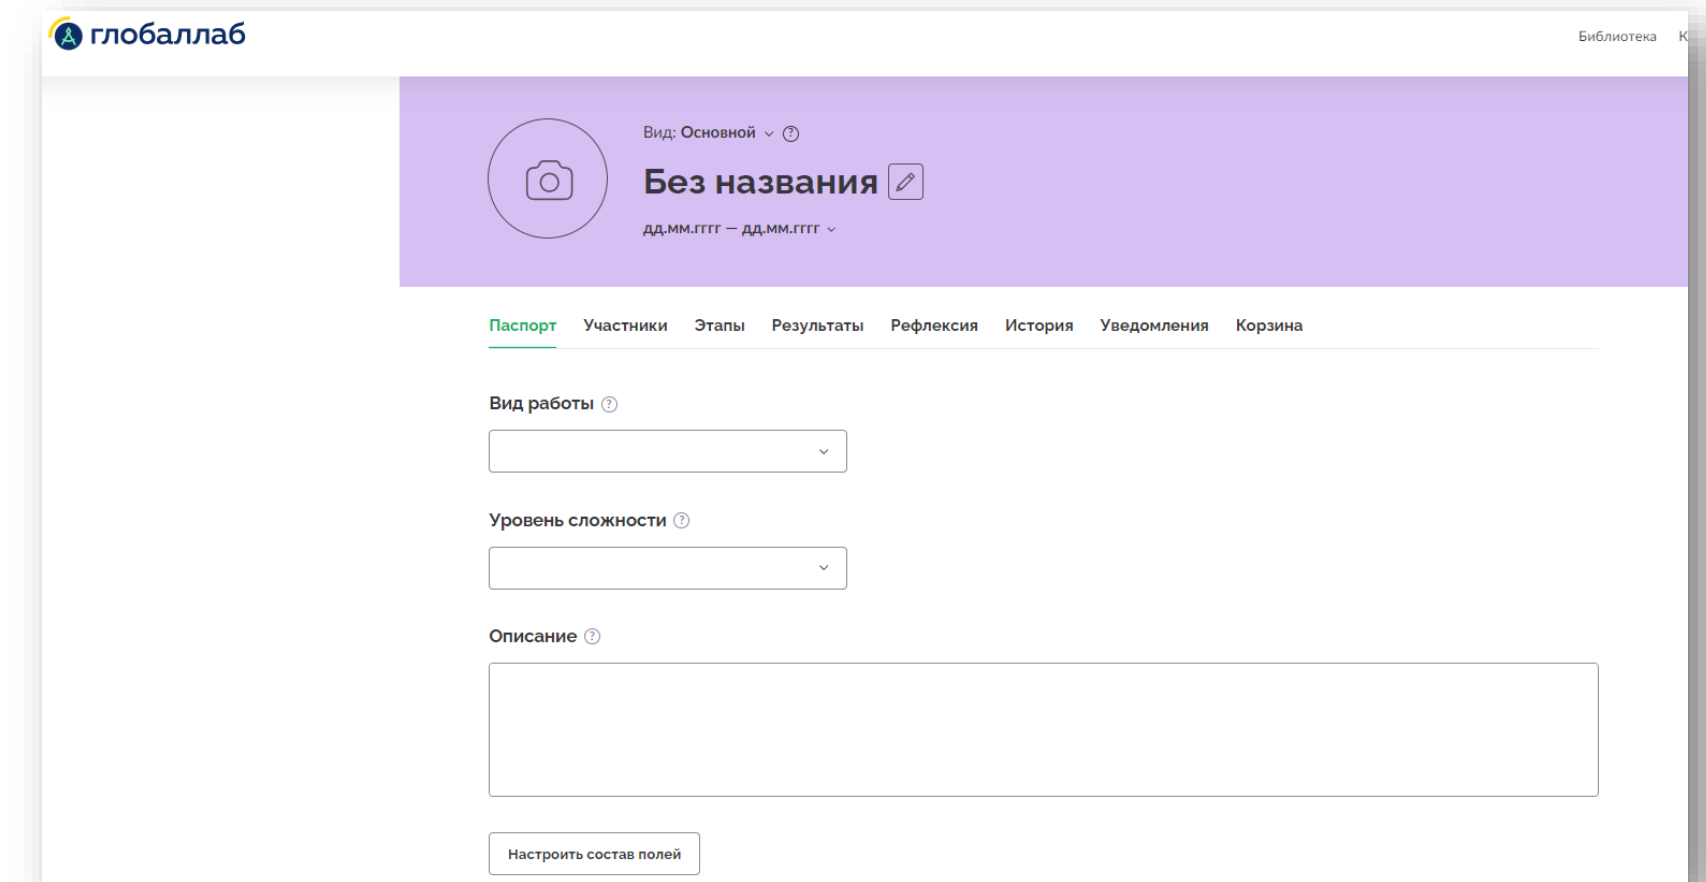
глобаллаб

Библиотека К

Вид: Основной

Без названия

дд.мм.гггг — дд.мм.гггг

Паспорт Участники Этапы Результаты Рефлексия История Уведомления Корзина

Вид работы

Уровень сложности

Описание

Настроить состав полей